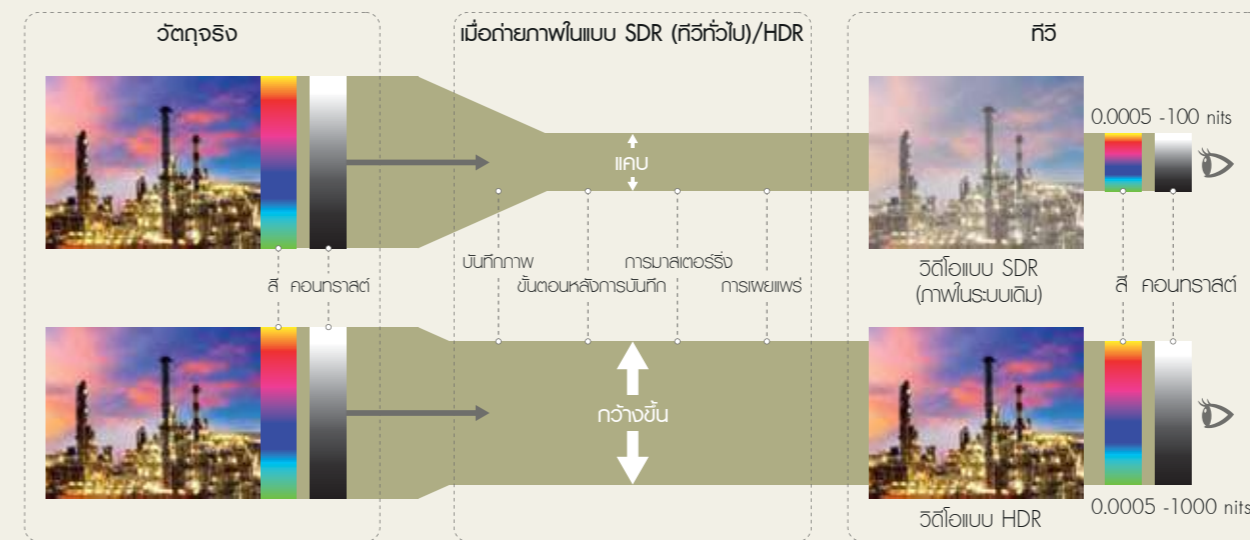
วัตถุจริง

เมื่อถ่ายภาพในแบบ SDR (ทีวีทั่วไป)/HDR

ทีวี

0.0005 -100 nits

แคบ

บันทึกภาพ

ขั้นตอนหลังการบันทึก

การมาสเตอร์ริ่ง

การเผยแพร่

สี คอนทราสต์

วิดีโอแบบ SDR (ภาพในระบบเดิม)

สี คอนทราสต์

กว้างขึ้น

0.0005 -1000 nits

วิดีโอแบบ HDR